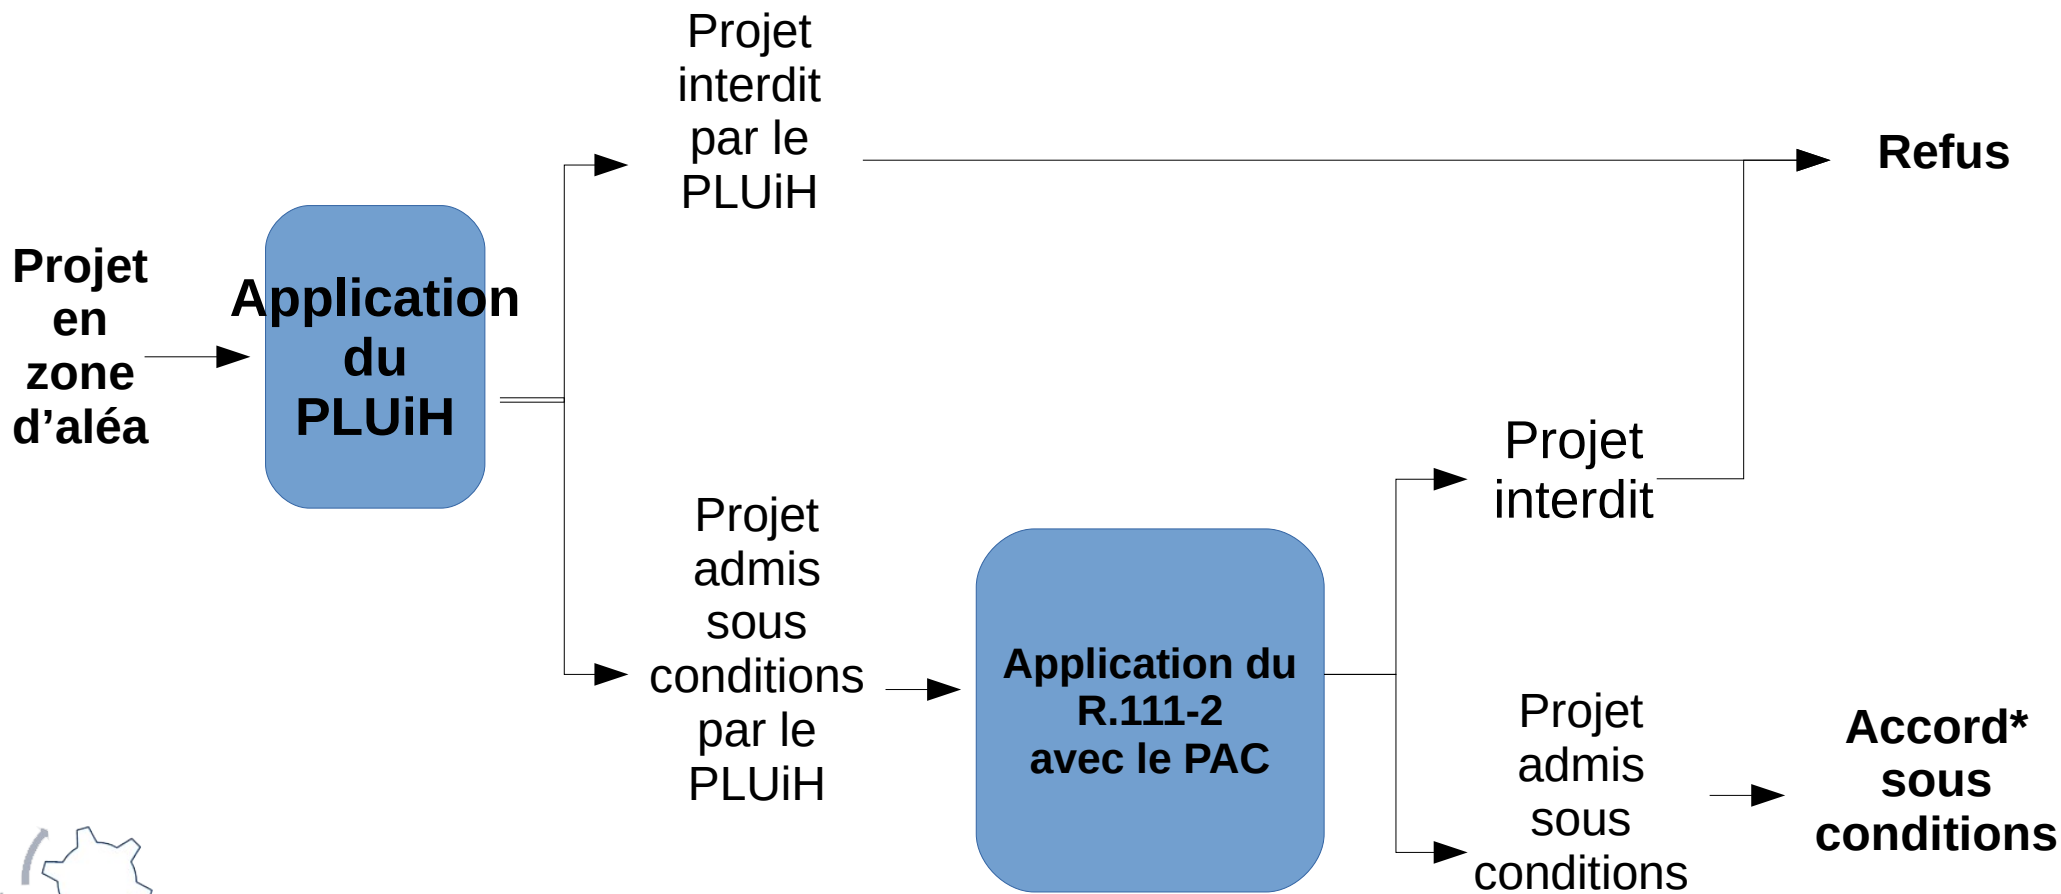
Projet en zone d’aléa

Application du PLUiH

Projet interdit par le PLUiH

Refus

Projet admis sous conditions par le PLUiH

Application du R.111-2 avec le PAC

Projet interdit

Projet admis sous conditions

Accord* sous conditions